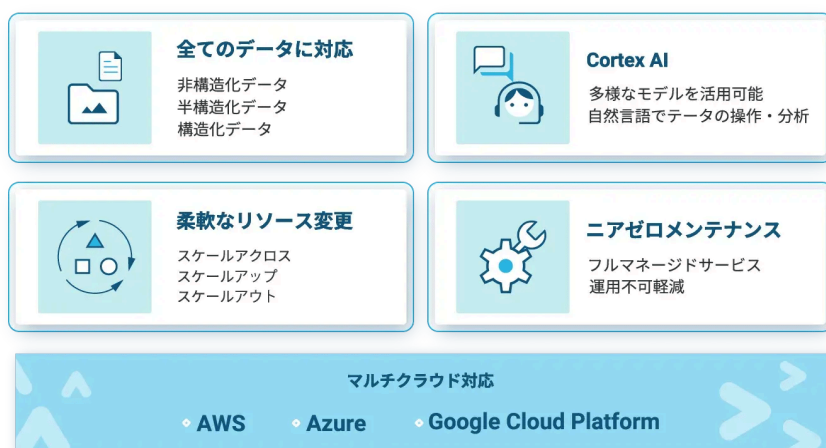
全てのデータに対応

非構造化データ
半構造化データ
構造化データ

Cortex AI

多様なモデルを活用可能
自然言語でデータの操作・分析

柔軟なリソース変更

スケールアクロス
スケールアップ
スケールアウト

ニアゼロメンテナンス

フルマネージドサービス
運用不可軽減

マルチクラウド対応

AWS Azure Google Cloud Platform